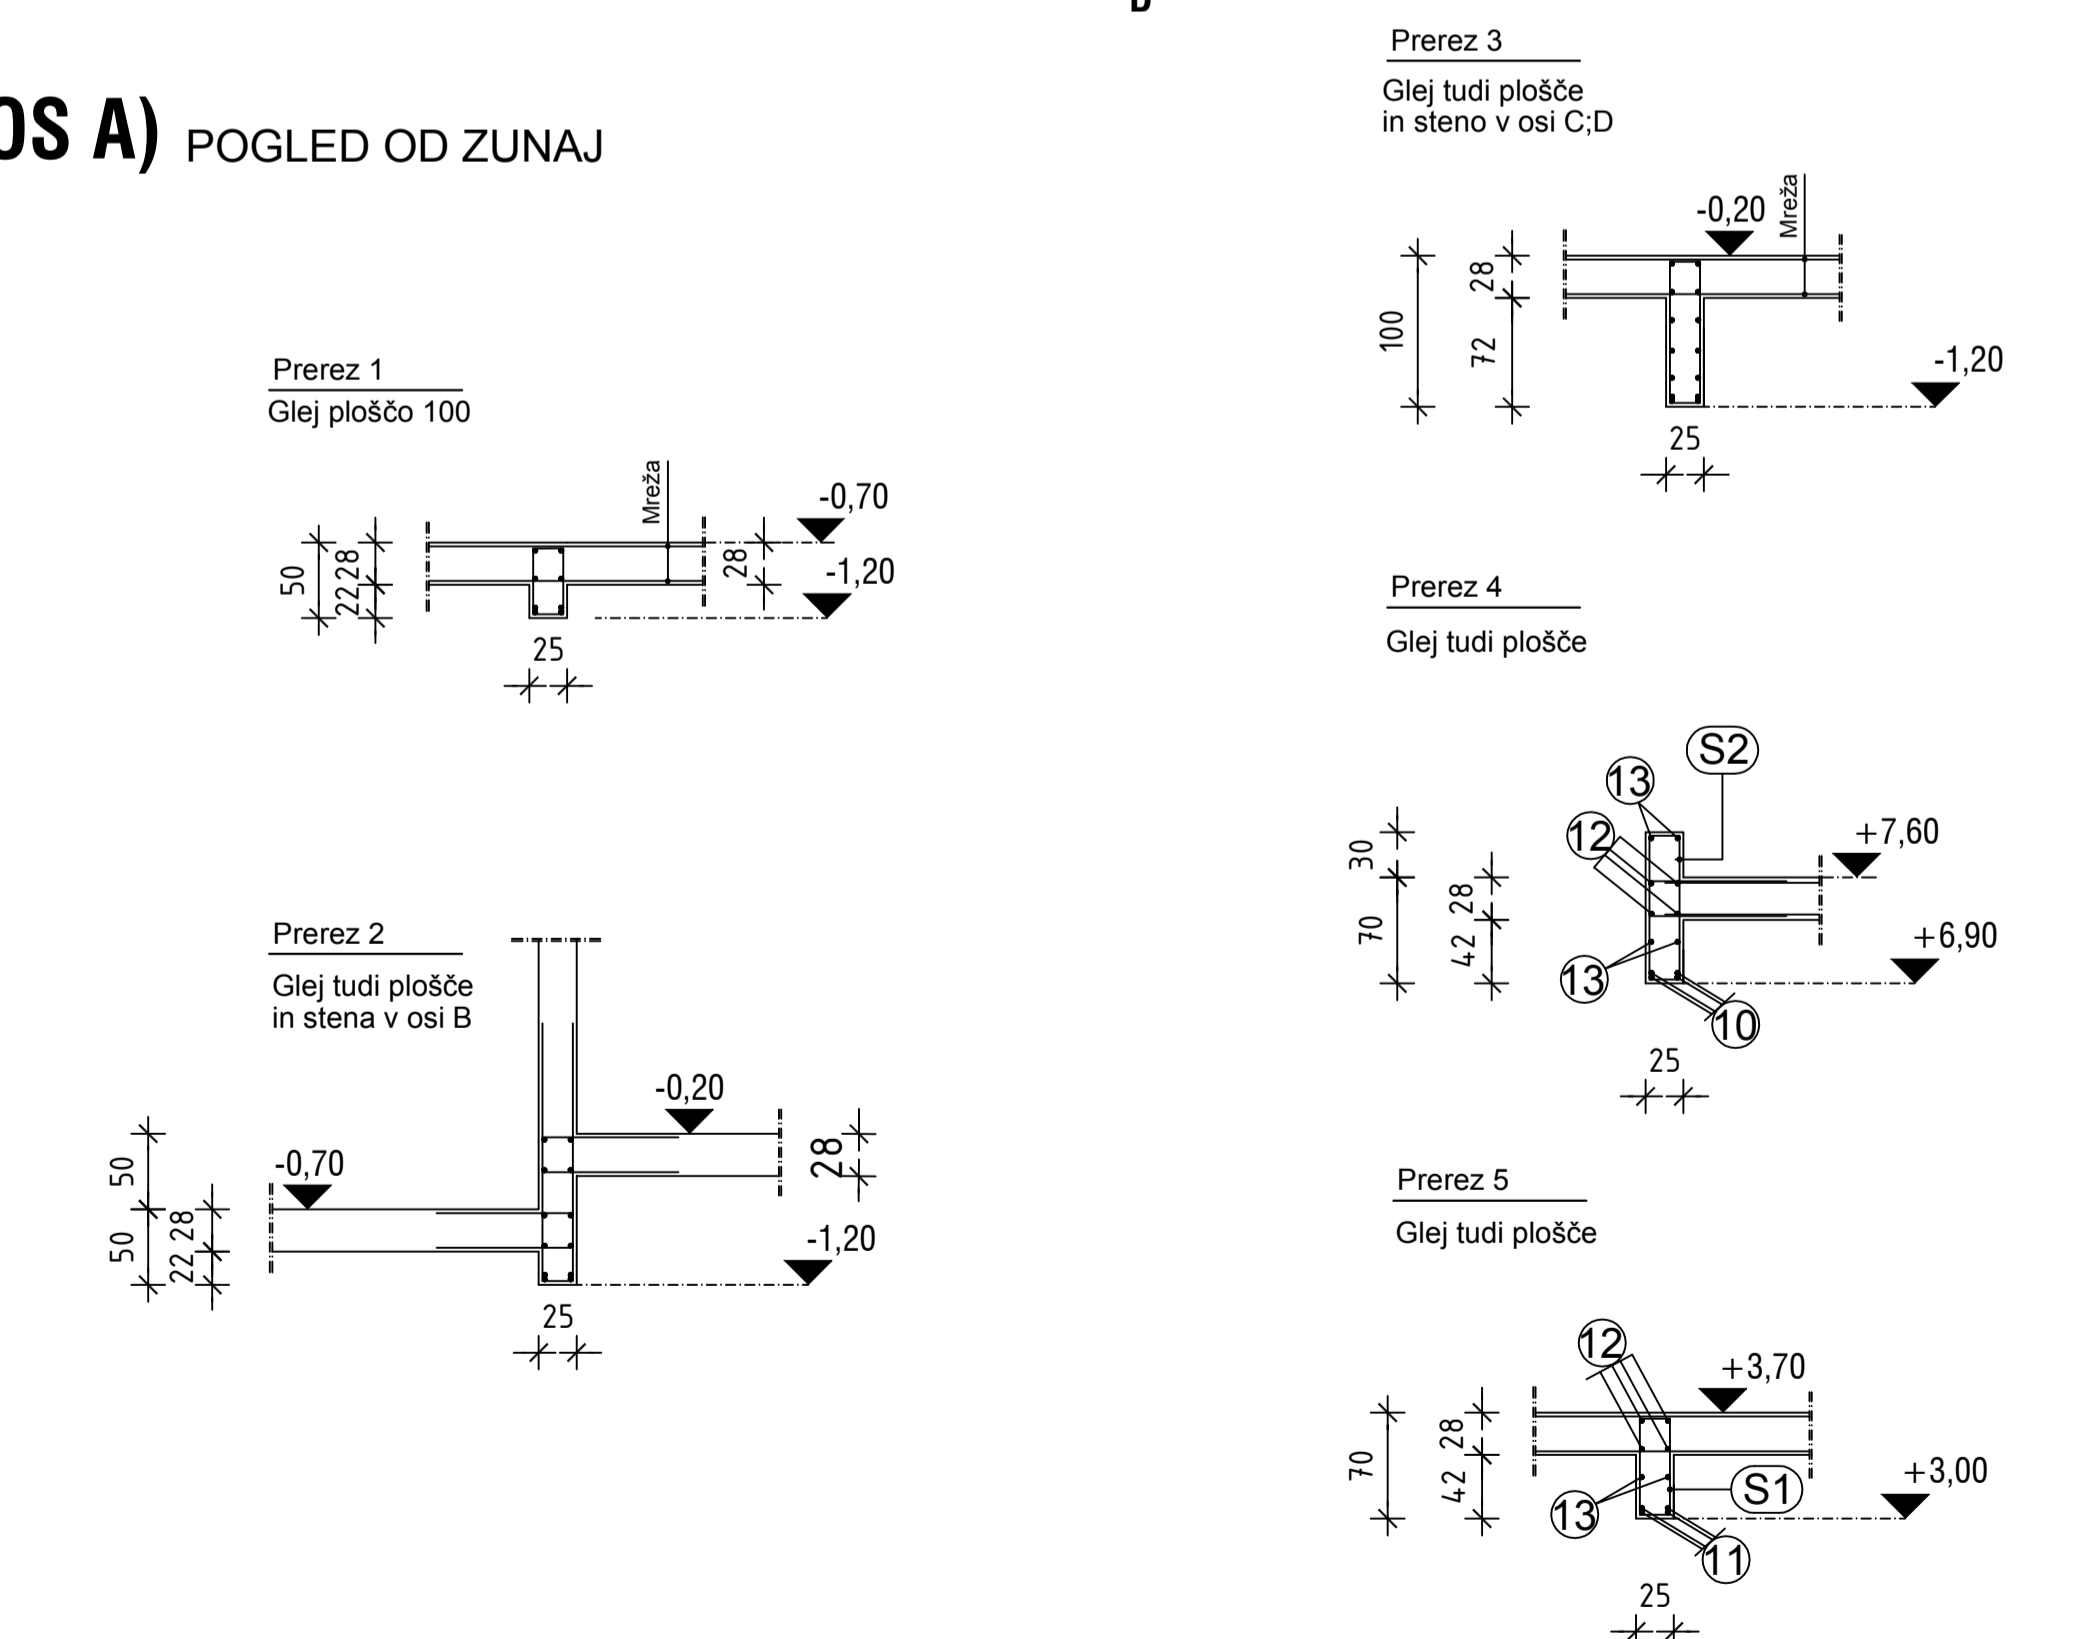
OS A) POGLED OD ZUNAJ

Prerez 1
Glej ploščo 100

Mreža
-0,70
-1,20
50
22
28
28
25

Prerez 2
Glej tudi plošče
in stena v osi B

-0,20
-0,70
-1,20
50
50
22
28
28
25

Prerez 3
Glej tudi plošče
in steno v osi C;D

-0,20
Mreža
-1,20
100
28
72
25

Prerez 4
Glej tudi plošče

S2
13
12
13
10
+7,60
+6,90
30
70
28
42
25

Prerez 5
Glej tudi plošče

12
+3,70
+3,00
S1
13
11
70
28
42
25